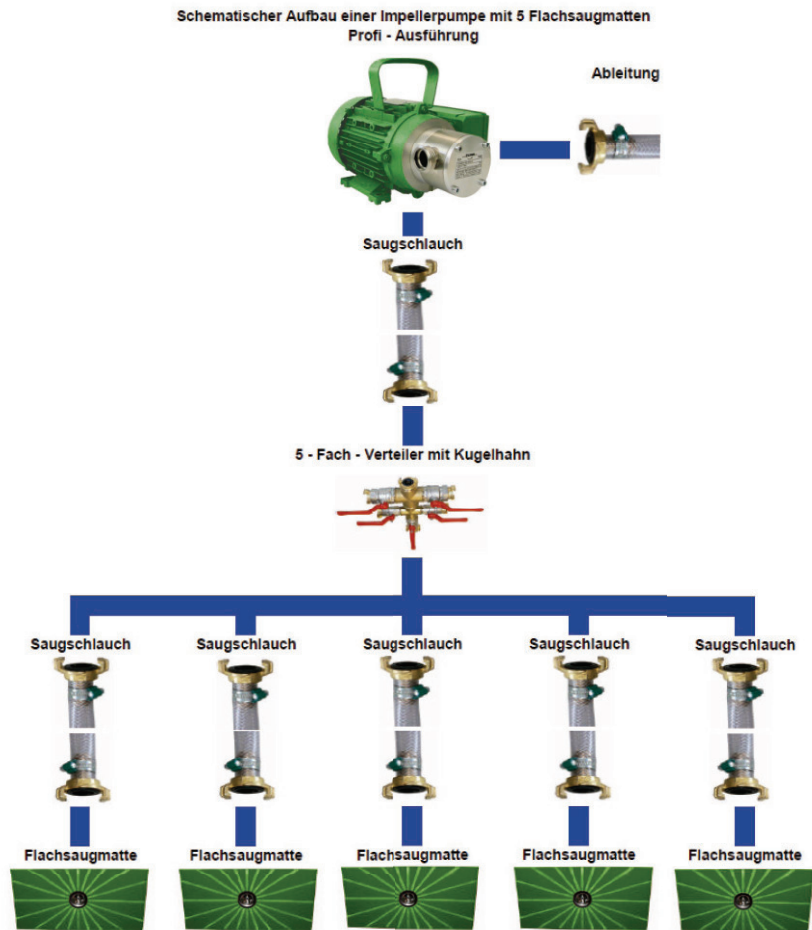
Schematischer Aufbau einer Impellerpumpe mit 5 Flachsaugmatten
Profi - Ausführung

Ableitung

Saugschlauch

5 - Fach - Verteiler mit Kugelhahn

Saugschlauch

Saugschlauch

Saugschlauch

Saugschlauch

Saugschlauch

Flachsaugmatte

Flachsaugmatte

Flachsaugmatte

Flachsaugmatte

Flachsaugmatte